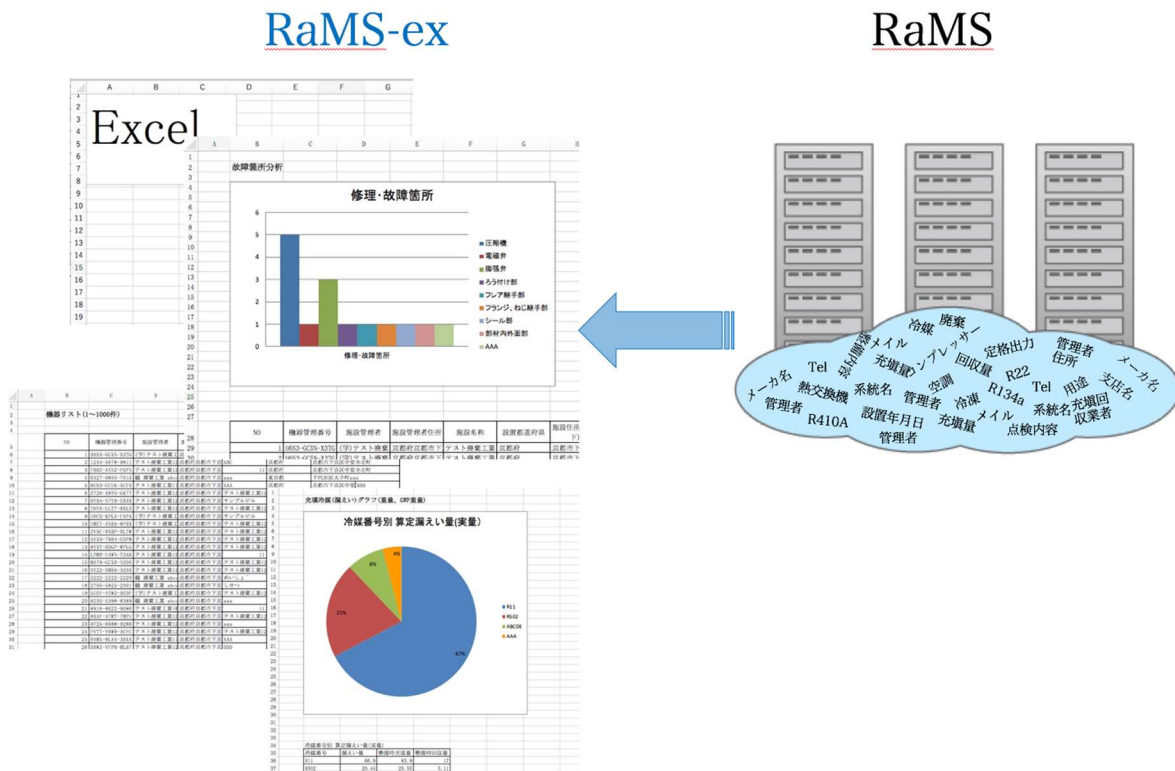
RaMS-ex

RaMS

Excel

故障箇所分析

修理・故障箇所

6
5
4
3
2
1
0

修理・故障箇所

圧縮機
電磁弁
膨張弁
ろう付け部
フレア継手部
フランジ、ねじ継手部
シール部
部材内外面部
AAA

機器リスト(1～1000件)

NO
機器管理番号
施設管理者
施設管理者住所
施設名称
設置都道府県

充填冷媒(漏えい)グラフ(重量、CO2重量)

冷媒番号別 算定漏えい量(実量)

6%
8%
23%
67%

R11
R502
ABCDE
AAA

冷媒番号別 算定漏えい量(実量)

廃棄
冷媒
メイル
コンプレッサー
定格出力
管理者
住所
メーカ名
Tel
充填量
回収量
R22
Tel
用途
支店名
メーカ名
熱交換機
系統名
空調
R134a
系統名
充填回
管理者
管理者
冷凍
メイル
収業者
R410A
設置年月日
充填量
点検内容
管理者